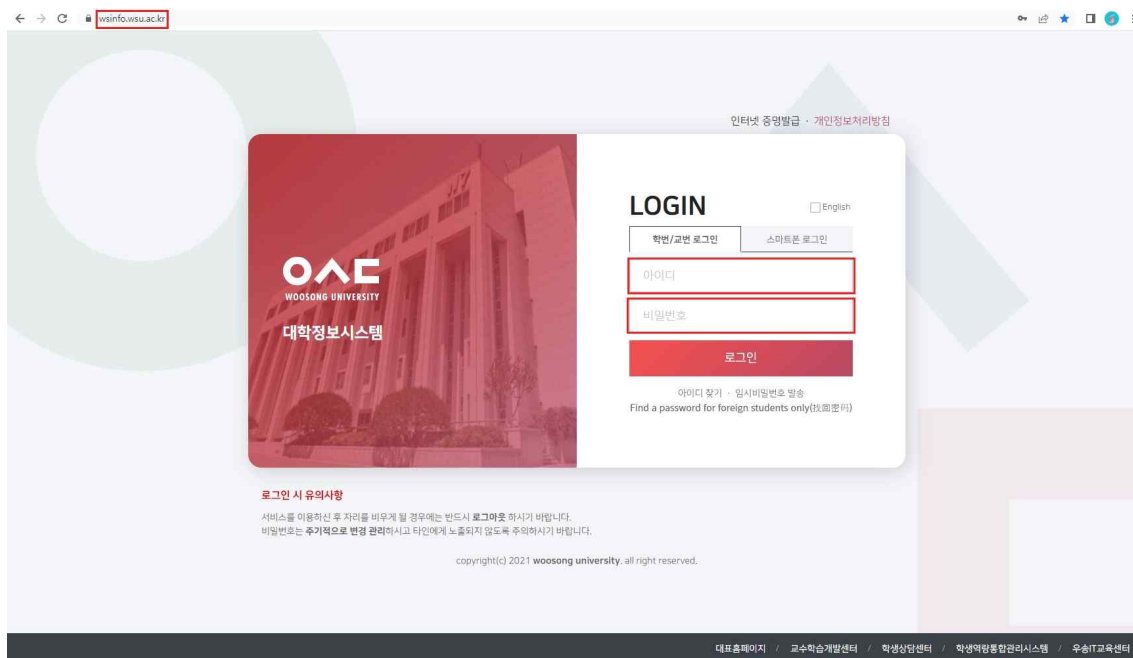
wsinfo.wsu.ac.kr

인터넷 증명발급 · 개인정보처리방침

WOOSONG UNIVERSITY
대학정보시스템

LOGIN
English

학번/교번 로그인
스마트폰 로그인

아이디
비밀번호

로그인

아이디 찾기 · 임시비밀번호 발송
Find a password for foreign students only(找回密码)

로그인 시 유의사항
서비스를 이용하신 후 자리를 비우게 될 경우에는 반드시 로그아웃 하시기 바랍니다.
비밀번호는 주기적으로 변경 관리하시고 타인에게 노출되지 않도록 주의하시기 바랍니다.

copyright(c) 2021 woosong university. all right reserved.

대표홈페이지 / 교수학습개발센터 / 학생상담센터 / 학생역량통합관리시스템 / 우송IT교육센터